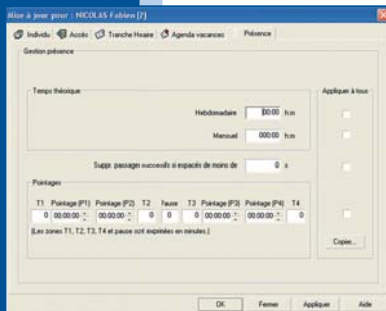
Mise à jour pour : NICOLAS Fabien [7]

Individu | Accès | Tranche Horaire | Agenda vacances | Présence

Gestion présence

Temps théorique

Appliquer à tous

Hebdomadaire 00:00 h:m

Mensuel 000:00 h:m

Suppr. passages successifs si espacés de moins de 0 s

Pointages

T1 Pointage (P1) Pointage (P2) T2 Pause T3 Pointage (P3) Pointage (P4) T4

0 00:00:00 00:00:00 0 0 0 00:00:00 00:00:00 0

(Les zones T1, T2, T3, T4 et pause sont exprimées en minutes.)

Copier...

OK Fermer Appliquer Aide